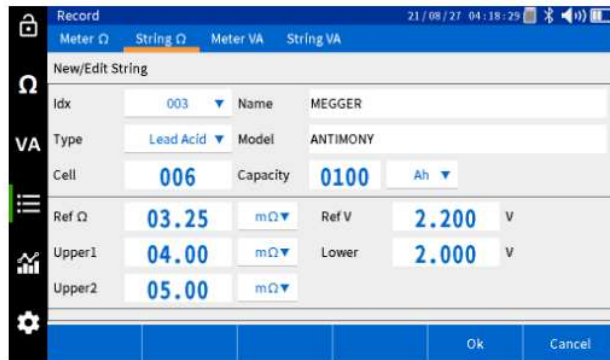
Record
21/08/27 04:18:29
Ω
VA
Meter Ω
String Ω
Meter VA
String VA
New/Edit String

| Idx | 003 ▼ | Name | MEGGER | |
|---|---|---|---|---|
| Type | Lead Acid ▼ | Model | ANTIMONY | |
| Cell | 006 | Capacity | 0100 | Ah ▼ |

| Ref Ω | 03.25 | mΩ▼ | Ref V | 2.200 | V |
|---|---|---|---|---|---|
| Upper1 | 04.00 | mΩ▼ | Lower | 2.000 | V |
| Upper2 | 05.00 | mΩ▼ | | | |

Ok
Cancel